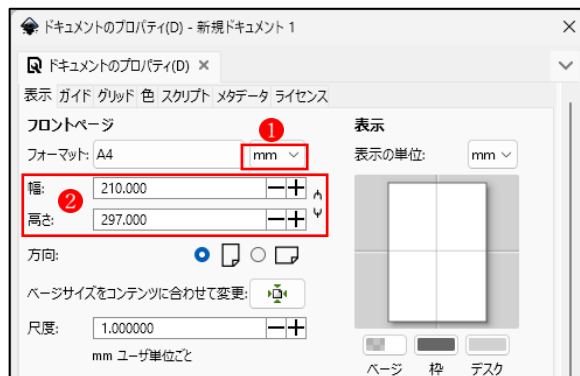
ドキュメントのプロパティ(D) - 新規ドキュメント 1

ドキュメントのプロパティ(D) ×

表示 ガイド グリッド 色 スクリプト メタデータ ライセンス

フロントページ

1

フォーマット: A4

mm

幅: 210.000

2

高さ: 297.000

方向:

ページサイズをコンテンツに合わせて変更:

尺度: 1.000000

mm ユーザ単位ごと

表示

表示の単位: mm

ページ 枠 デスク